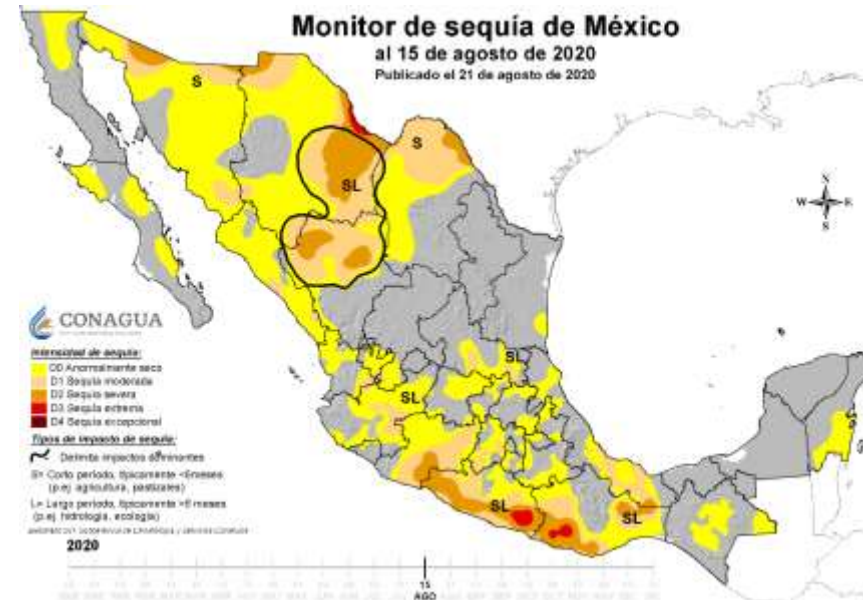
Monitor de sequía de México
al 15 de agosto de 2020
Publicado el 21 de agosto de 2020

S
S
SL
SL
SL
SL
SL

N
W
E
S

CONAGUA

Intensidad de sequía:
D0 Anormalmente seco
D1 Sequía moderada
D2 Sequía severa
D3 Sequía extrema
D4 Sequía excepcional

Tipos de impacto de sequía:
Delimita impactos dominantes
S= Corto período, típicamente <6meses (p.ej. agricultura, pastizales)
L= Largo período, típicamente >6 meses (p.ej. hidrología, ecología)

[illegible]

2020

15
AGO